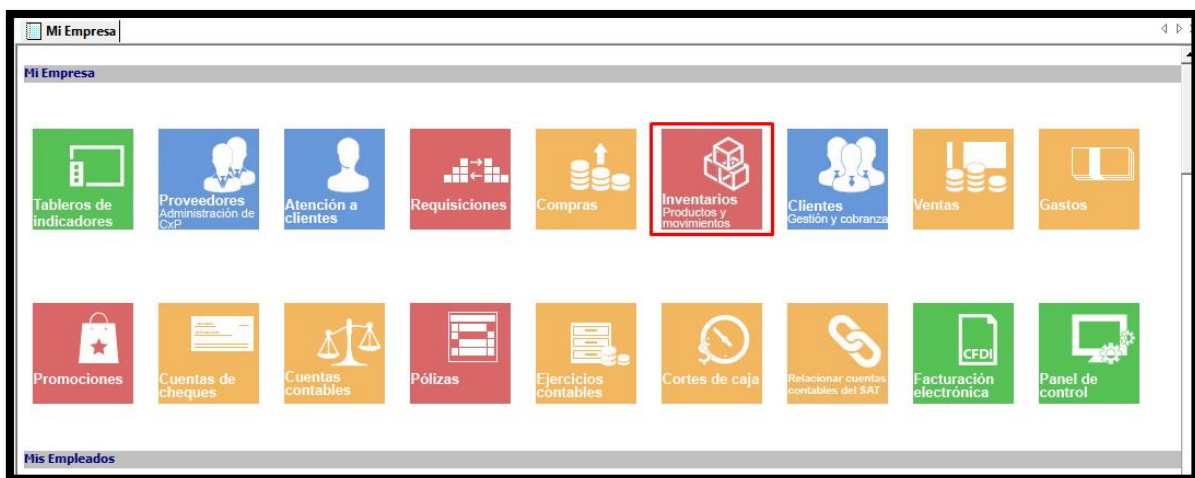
Mi Empresa

Mi Empresa

Tableros de indicadores

Proveedores
Administración de CxP

Atención a clientes

Requisiciones

Compras

Inventarios
Productos y movimientos

Clientes
Gestión y cobranza

Ventas

Gastos

Promociones

Cuentas de cheques

Cuentas contables

Pólizas

Ejercicios contables

Cortes de caja

Relacionar cuentas contables del SAT

CFDI

Facturación electrónica

Panel de control

Mis Empleados